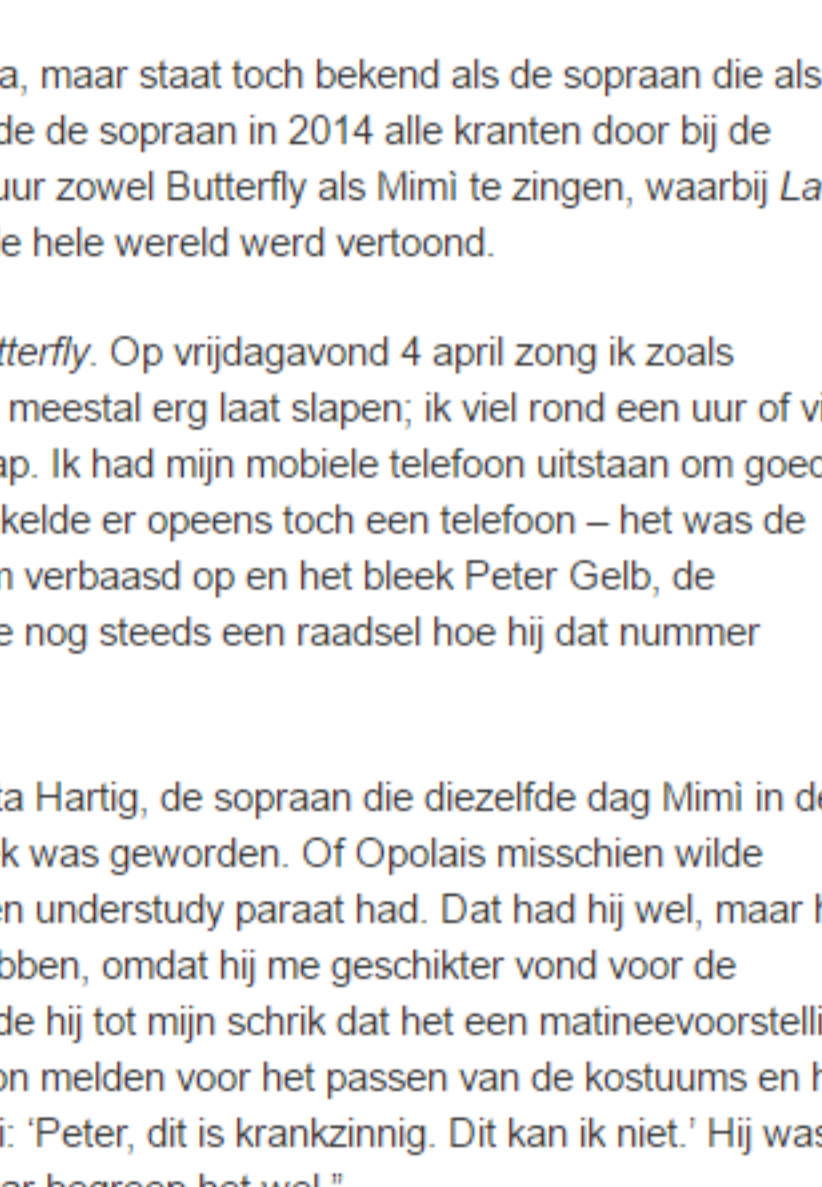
a, maar staat toch bekend als de sopraan die als de de sopraan in 2014 alle kranten door bij de uur zowel Butterfly als Mimì te zingen, waarbij *La* e hele wereld werd vertoond.

*tterfly*. Op vrijdagavond 4 april zong ik zoals meestal erg laat slapen; ik viel rond een uur of vi ap. Ik had mijn mobiele telefoon uitstaan om goed kelde er opeens toch een telefoon – het was de n verbaasd op en het bleek Peter Gelb, de e nog steeds een raadsel hoe hij dat nummer

ta Hartig, de sopraan die diezelfde dag Mimì in de k was geworden. Of Opolais misschien wilde en understudy paraat had. Dat had hij wel, maar h bben, omdat hij me geschikter vond voor de de hij tot mijn schrik dat het een matineevoorstelli on melden voor het passen van de kostuums en h i: 'Peter, dit is krankzinnig. Dit kan ik niet.' Hij was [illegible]